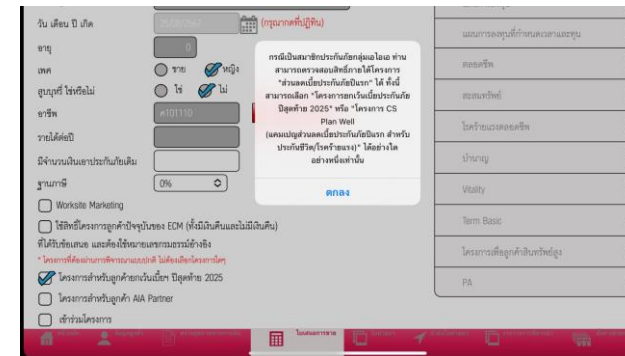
วัน เดือน ปี เกิด
(กรุณากดที่ปฏิทิน)
อายุ
0
เพศ
ชาย
หญิง
สูบบุหรี่ ใช่หรือไม่
ใช่
ไม่
อาชีพ
A101110
รายได้ต่อปี
มีจำนวนเงินเอาประกันภัยเดิม
ฐานภาษี
0%
Worksite Marketing
ใช้สิทธิ์โครงการลูกค้าปัจจุบันของ ECM (ทั้งมีเงินคืนและไม่มีเงินคืน)
โครงการสำหรับลูกค้ายกเว้นเบี้ย ปีสุดท้าย 2025
โครงการสำหรับลูกค้า AIA Partner
เข้าร่วมโครงการ

กรณีเป็นสมาชิกประกันภัยกลุ่มเอไอเอ ท่านสามารถตรวจสอบสิทธิ์การได้โครงการ "ส่วนลดเบี้ยประกันภัยปีแรก" ได้ ทั้งนี้ สามารถเลือก "โครงการยกเว้นเบี้ยประกันภัย ปีสุดท้าย 2025" หรือ "โครงการ CS Plan Well (แคมเปญส่วนลดเบี้ยประกันภัยปีแรก สำหรับประกันชีวิต/โรคร้ายแรง)" ได้อย่างใดอย่างหนึ่งเท่านั้น
ตกลง

แผนการลงทุนที่กำหนดเวลาและทุน
ตลอดชีพ
สะสมทรัพย์
โรคร้ายแรงตลอดชีพ
บำนาญ
Vitality
Term Basic
โครงการเพื่อลูกค้าสินทรัพย์สูง
PA
ใบเสนอการขาย